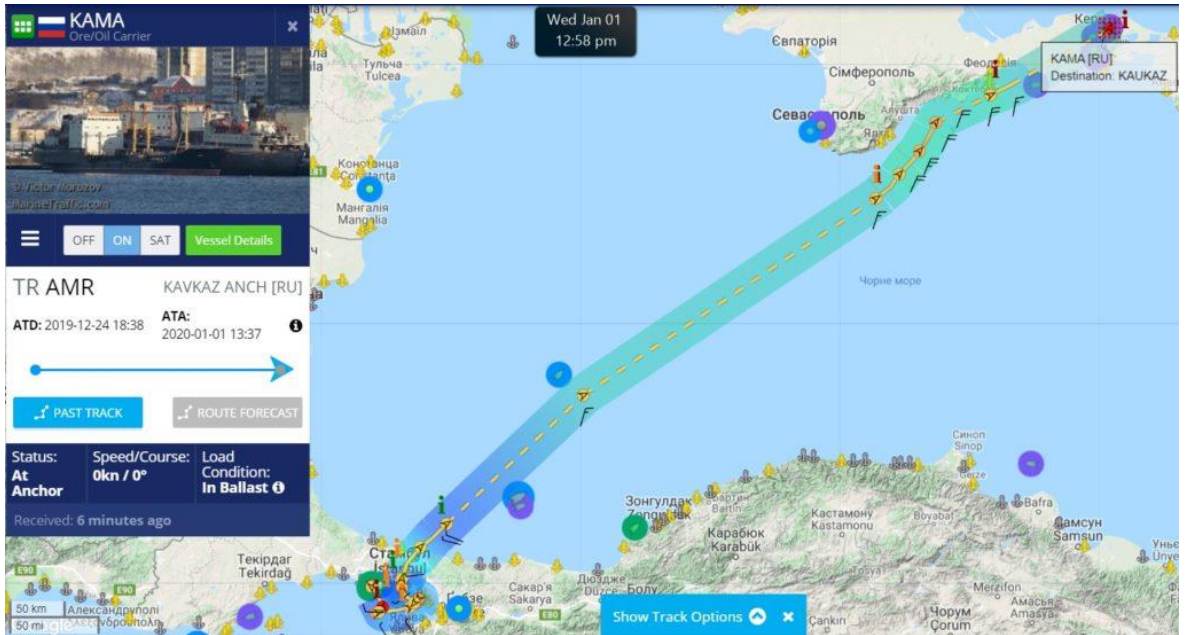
KAMA
Ore/Oil Carrier
×
© Victor Morozov
MarineTraffic.com
OFF ON SAT Vessel Details
TR AMR
KAVKAZ ANCH [RU]
ATD: 2019-12-24 18:38
ATA: 2020-01-01 13:37
PAST TRACK
ROUTE FORECAST
Status: At Anchor
Speed/Course: 0kn / 0°
Load Condition: In Ballast
Received: 6 minutes ago

Wed Jan 01
12:58 pm

KAMA [RU]
Destination: KAUKAZ

Ізмаїл
Тульча
Tulcea
Констанца
Constanța
Мангалія
Mangalia
Євпаторія
Сімферополь
Феодосія
Керч
Севастополь
Ялта
Алушта
Чорне море
Синоп
Sinop
Bafra
Самсун
Samsun
Ünye
Зонгулдак
Zonguldak
Bartın
Карабюк
Karabük
Кастамону
Kastamonu
Boyabat
Текірдаг
Tekirdağ
Стамбул
İstanbul
Сакар'я
Sakarya
Дюздже
Düzce
Болу
Merzifon
Амасья
Amasya
Чорум
Çorum
Çankırı
Александруполі
Αλεξανδρούπολη
E90
E80
50 km
50 mi
Show Track Options
×